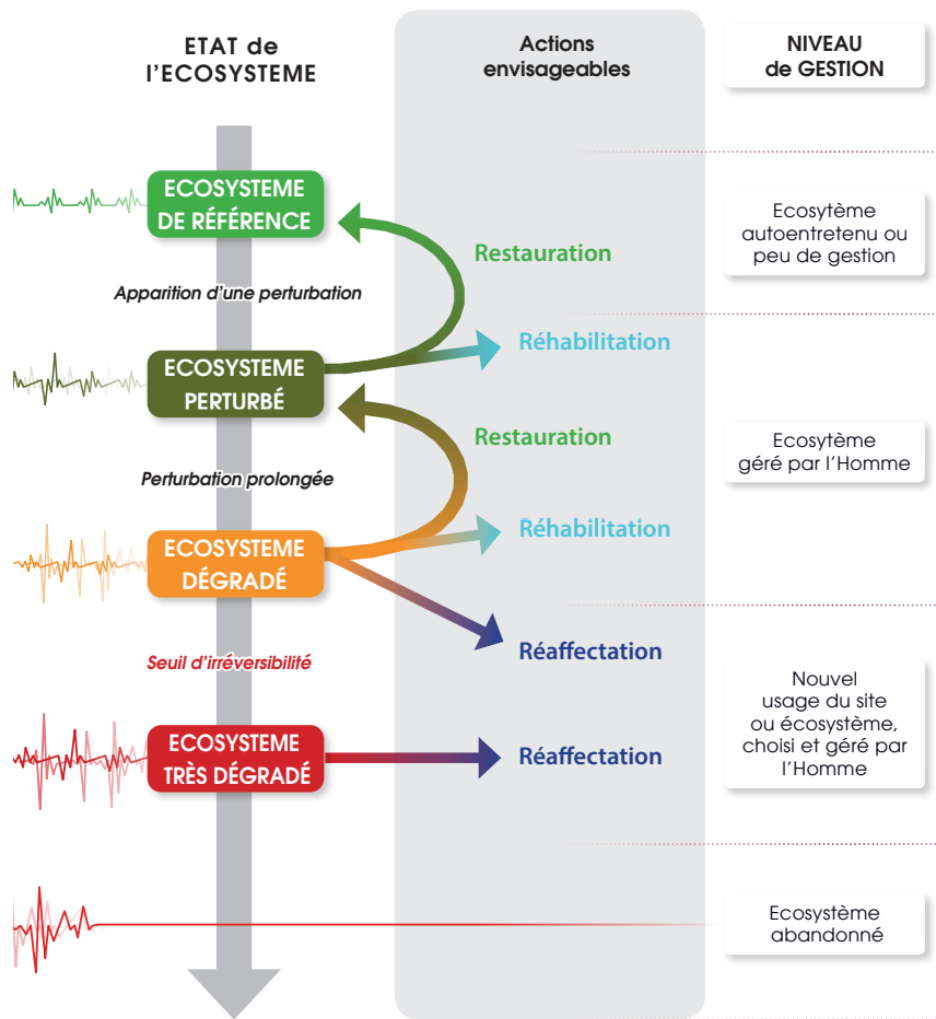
ETAT de l'ECOSYSTEME

Actions envisageables

NIVEAU de GESTION

ECOSYSTEME DE RÉFÉRENCE

Restauration

Ecosytème autoentretenu ou peu de gestion

Apparition d'une perturbation

Réhabilitation

ECOSYSTEME PERTURBÉ

Restauration

Ecosytème géré par l'Homme

Perturbation prolongée

Réhabilitation

ECOSYSTEME DÉGRADÉ

Réaffectation

Seuil d'irréversibilité

Nouvel usage du site ou écosystème, choisi et géré par l'Homme

ECOSYSTEME TRÈS DÉGRADÉ

Réaffectation

Ecosystème abandonné